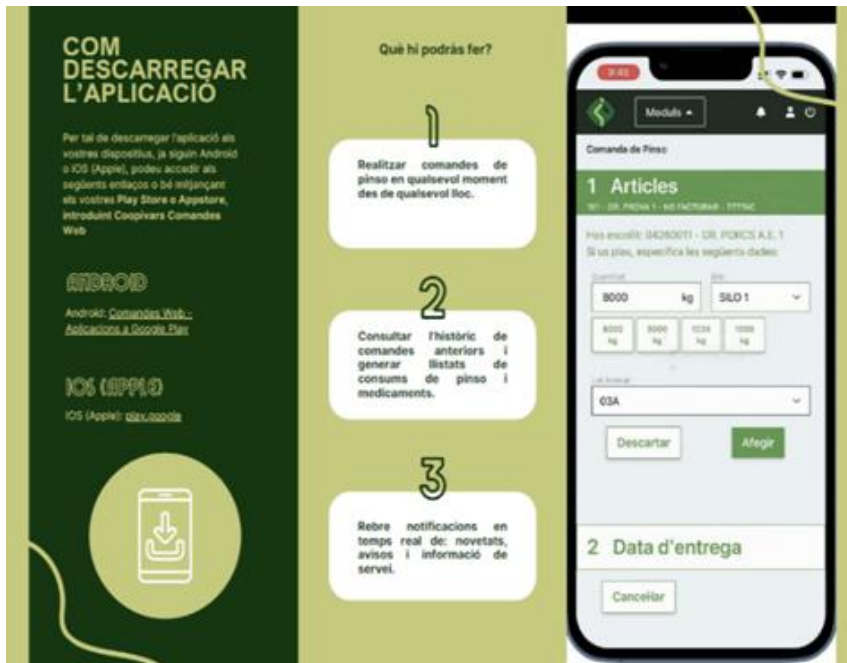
COM DESCARREGAR L'APLICACIÓ

Per tal de descarregar l'aplicació als vostres dispositius, ja siguin Android o iOS (Apple), podeu accedir als següents enllaços o bé mitjançant els vostres Play Store o Appstore, introduint Coopivars Comandes Web

ANDROID

Android: Comandes Web - Aplicacions a Google Play

IOS (APPLE)

IOS (Apple): play.google

Què hi podràs fer?

1

Realitzar comandes de pinso en qualsevol moment des de qualsevol lloc.

2

Consultar l'històric de comandes anteriors i generar llistats de consums de pinso i medicaments.

3

Rebre notificacions en temps real de: novetats, avisos i informació de servei.

9:41

Moduls

Comanda de Pinso

1 Articles

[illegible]

Has escollit: 04260011 - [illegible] PORCS A.E. 1
Si us plau, especifica les següents dades:

Quantitat
8000 kg

Silo
SILO 1

8000 kg | 5000 kg | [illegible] kg | 1000 kg

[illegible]
03A

Descartar

Afegir

2 Data d'entrega

Cancel·lar